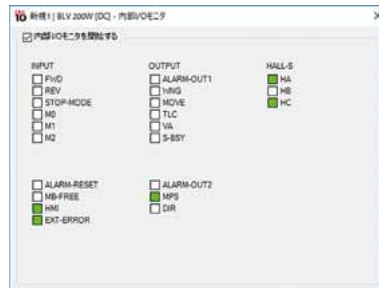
新規1 | BLV 200W [DC] - 内部I/Oモニタ

内部I/Oモニタを開始する

INPUT
FWD
REV
STOP-MODE
M0
M1
M2

OUTPUT
ALARM-OUT1
WNG
MOVE
TLC
VA
S-BSY

HALL-S
HA
HB
HC

ALARM-RESET
MB-FREE
HMI
EXT-ERROR

ALARM-OUT2
MPS
DIR